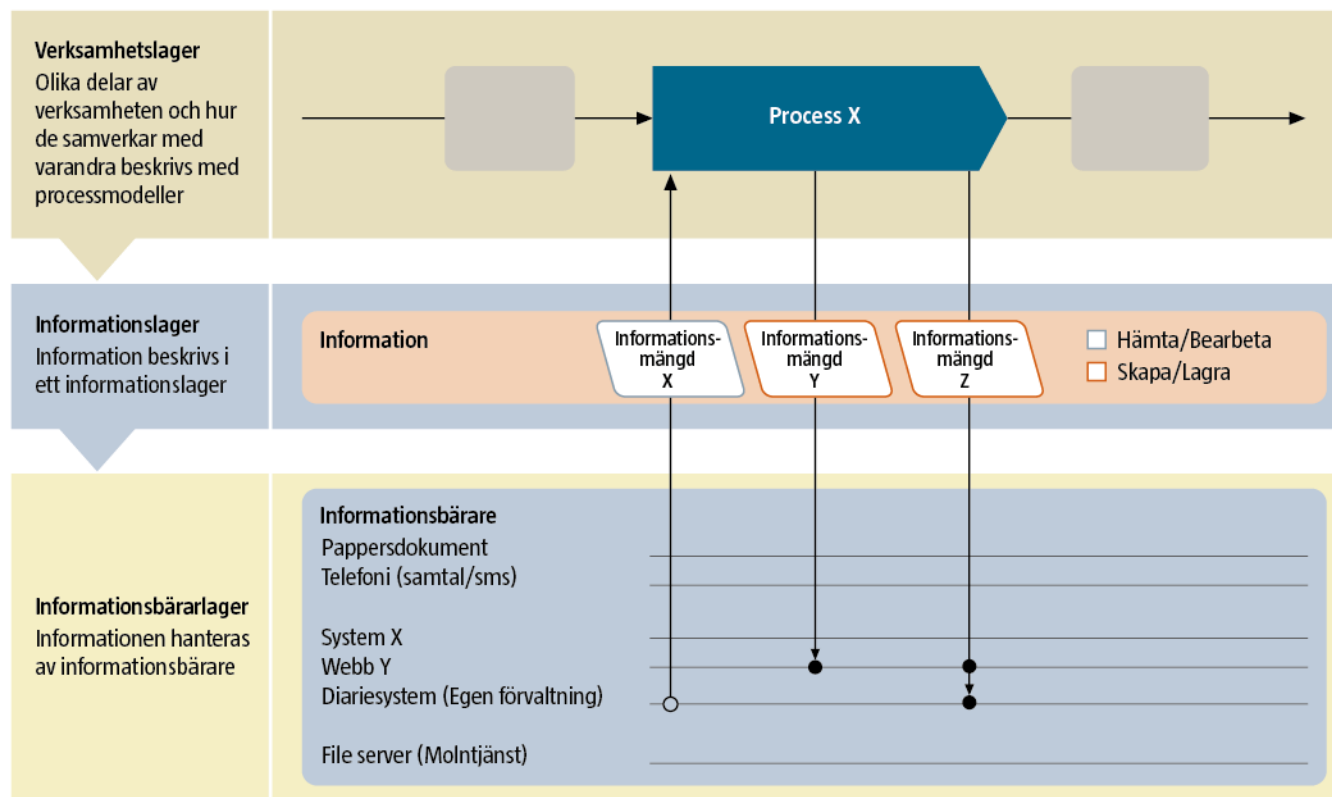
Verksamhetslager
Olika delar av verksamheten och hur de samverkar med varandra beskrivs med processmodeller

Process X

Informationslager
Information beskrivs i ett informationslager

Information

Informationsmängd X

Informationsmängd Y

Informationsmängd Z

Hämta/Bearbeta
Skapa/Lagra

Informationsbärarlager
Informationen hanteras av informationsbärare

Informationsbärare
Pappersdokument
Telefoni (samtal/sms)
System X
Webb Y
Diariesystem (Egen förvaltning)
File server (Molntjänst)